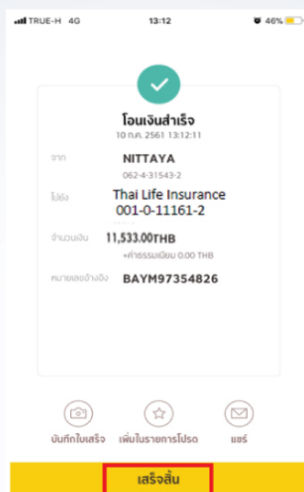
TRUE-H 4G 13:12 46%

โอนเงินสำเร็จ
10 ก.ค. 2561 13:12:11

จาก NITTAYA
062-4-31543-2

ไปยัง Thai Life Insurance
001-0-11161-2

จำนวนเงิน 11,533.00THB
+ค่าธรรมเนียม 0.00 THB

หมายเลขอ้างอิง BAYM97354826

บันทึกใบเสร็จ
เพิ่มในรายการโปรด
แชร์

เสร็จสิ้น